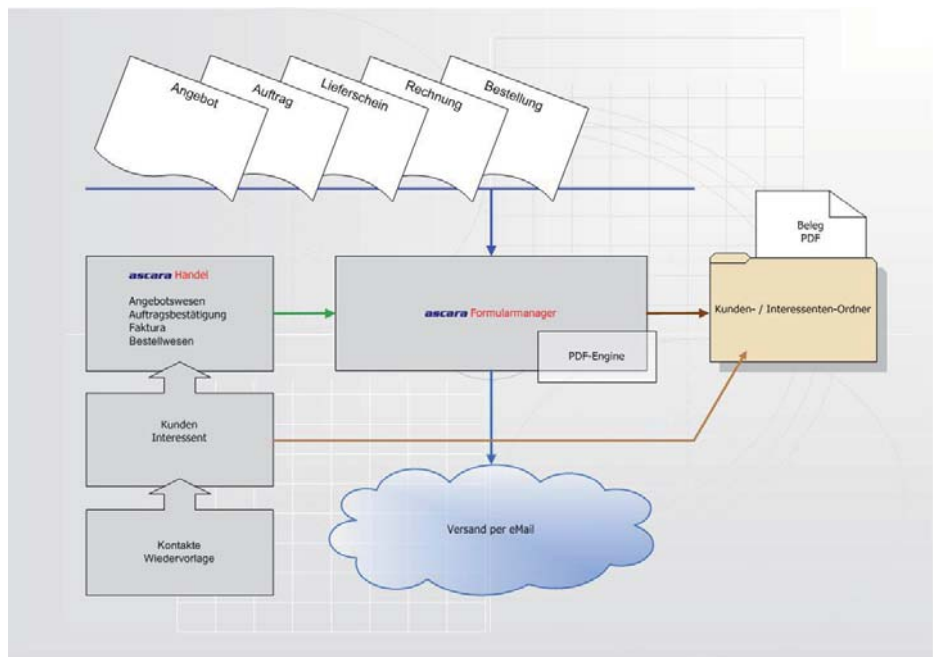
Angebot
Auftrag
Lieferschein
Rechnung
Bestellung

Beleg
PDF

ascara Handel
Angebotswesen
Auftragsbestätigung
Faktura
Bestellwesen

ascara Formularmanager

PDF-Engine

Kunden- / Interessenten-Ordner

Kunden
Interessent

Kontakte
Wiedervorlage

Versand per eMail